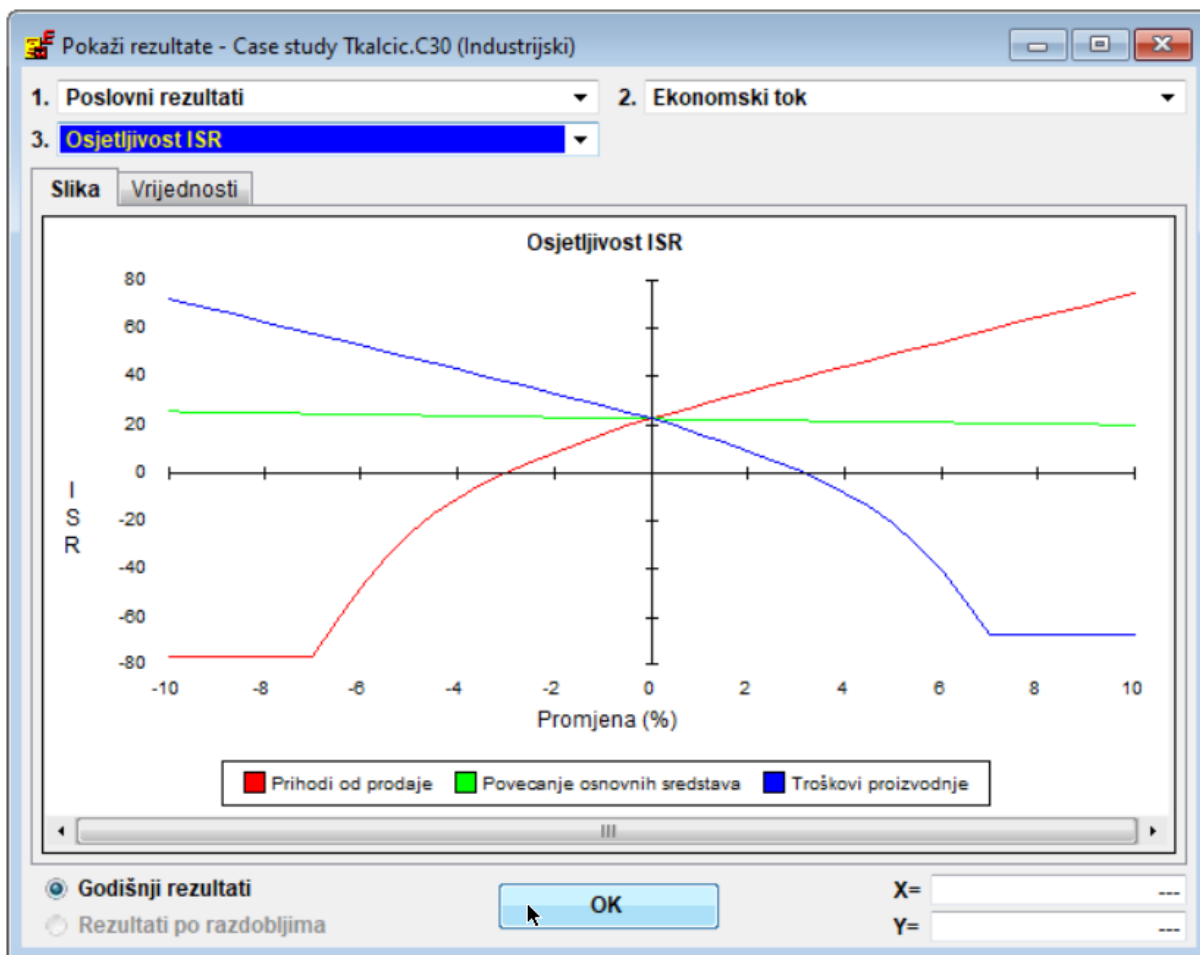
Pokaži rezultate - Case study Tkalcic.C30 (Industrijski)

1. Poslovni rezultati
2. Ekonomski tok
3. Osjetljivost ISR

Slika
Vrijednosti

Osjetljivost ISR

80
60
40
20
0
-20
-40
-60
-80

I
S
R

-10
-8
-6
-4
-2
0
2
4
6
8
10

Promjena (%)

Prihodi od prodaje
Povecanje osnovnih sredstava
Troškovi proizvodnje

Godišnji rezultati
Rezultati po razdobljima

OK

X= ---
Y= ---